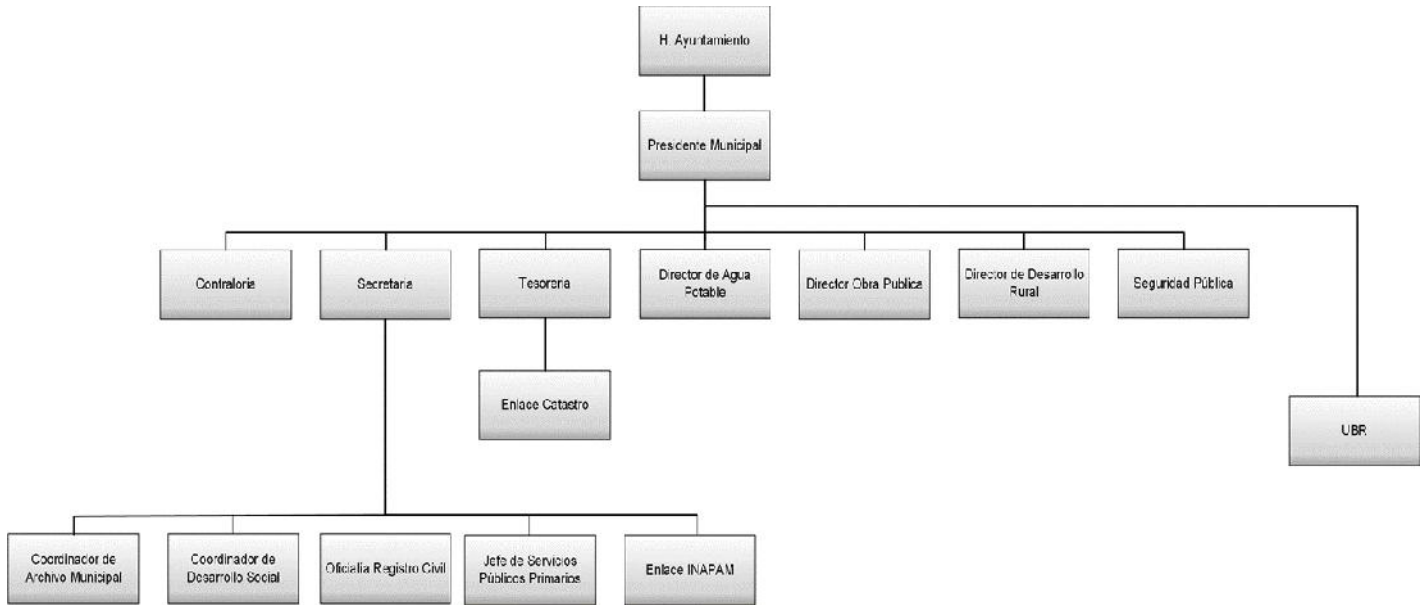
H. Ayuntamiento

Presidente Municipal

Contraloria

Secretaria

Tesoreria

Director de Agua Potable

Director Obra Publica

Director de Desarrollo Rural

Seguridad Pública

Enlace Catastro

UBR

Coordinador de Archivo Municipal

Coordinador de Desarrollo Social

Oficialia Registro Civil

Jefe de Servicios Públicos Primarios

Enlace INAPAM